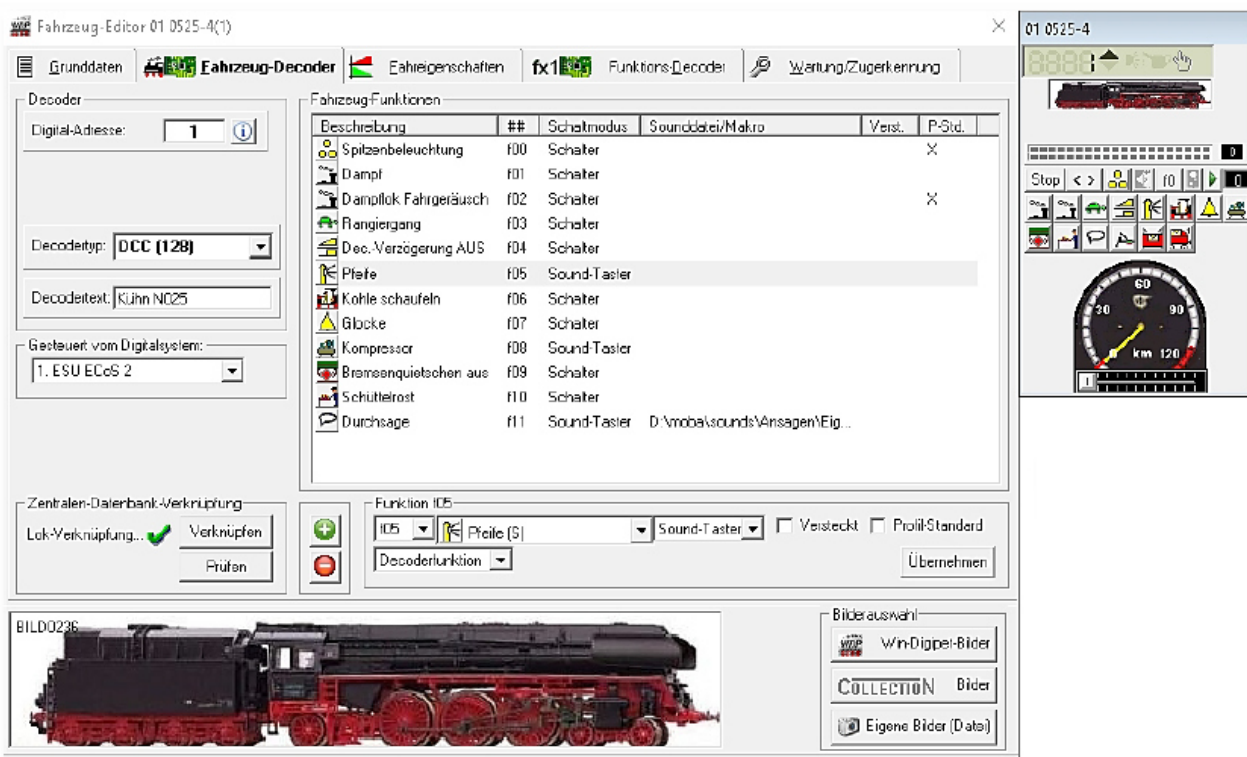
Fahrzeug-Editor 01 0525-4(1)

Grunddaten | Fahrzeug-Decoder | Fahreigenschaften | fx1 Funktions-Decoder | Wartung/Zugerkennung

Decoder
Digital-Adresse: 1

Decodertyp: DCC (128)

Decodertext: Kühn N025

Gesteuert vom Digitalsystem:
1. ESU ECoS 2

Fahrzeug-Funktionen

| Beschreibung | ## | Schaltmodus | Sounddatei/Makro | Verst. | P-Std. |
|---|---|---|---|---|---|
| Spitzenbeleuchtung | f00 | Schalter | | | X |
| Dampf | f01 | Schalter | | | |
| Dampflok Fahrgeräusch | f02 | Schalter | | | X |
| Rangiergang | f03 | Schalter | | | |
| Dec. Verzögerung AUS | f04 | Schalter | | | |
| Pfeife | f05 | Sound-Taster | | | |
| Kohle schaufeln | f06 | Schalter | | | |
| Glocke | f07 | Schalter | | | |
| Kompressor | f08 | Sound-Taster | | | |
| Bremsenquietschen aus | f09 | Schalter | | | |
| Schüttelrost | f10 | Schalter | | | |
| Durchsage | f11 | Sound-Taster | D:\moba\sounds\Ansagen\Eig... | | |

Zentralen-Datenbank-Verknüpfung
Lok-Verknüpfung... Verknüpfen
Prüfen

Funktion f05
f05 Pfeife (S) Sound-Taster Versteckt Profil-Standard
Decoderfunktion Übernehmen

BILD0236

Bilderauswahl
Win-Digipet-Bilder
COLLECTION Bilder
Eigene Bilder (Datei)

01 0525-4
8888
0
Stop < > f0 0
60
30 90
km 120